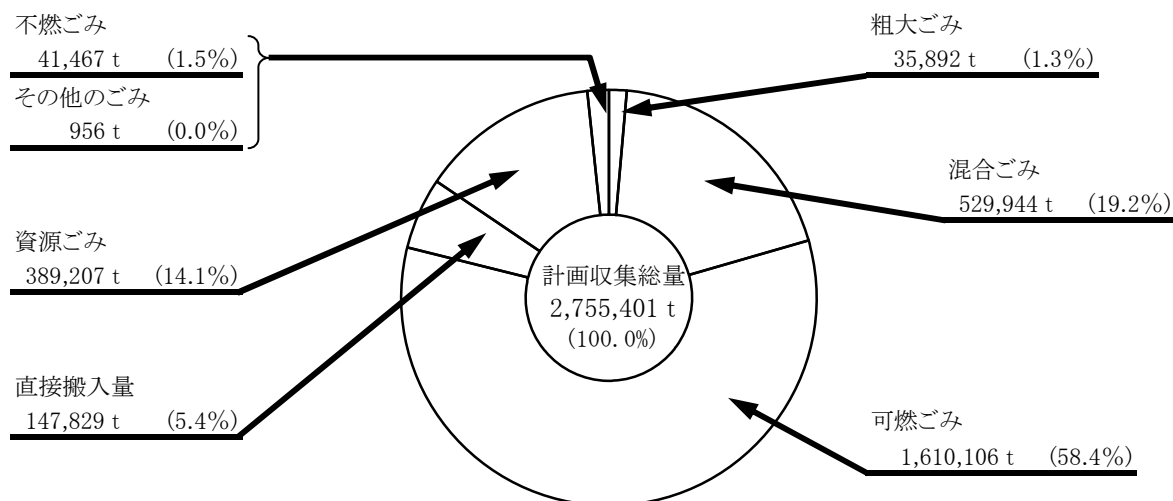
不燃ごみ
41,467 t (1.5%)

その他のごみ
956 t (0.0%)

粗大ごみ
35,892 t (1.3%)

混合ごみ
529,944 t (19.2%)

資源ごみ
389,207 t (14.1%)

計画収集総量
2,755,401 t
(100.0%)

直接搬入量
147,829 t (5.4%)

可燃ごみ
1,610,106 t (58.4%)